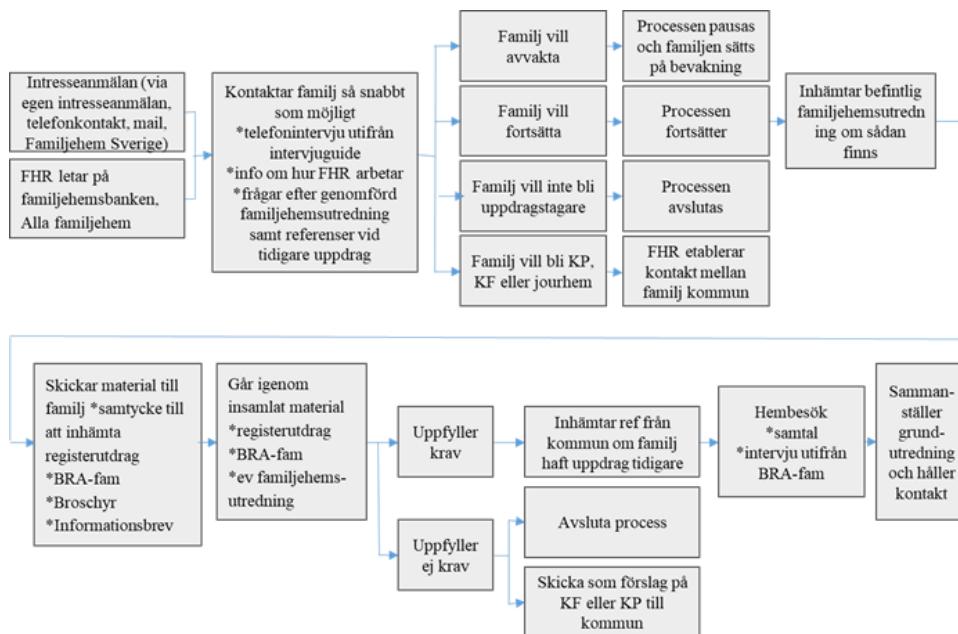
Intresseanmälan (via egen intresseanmälan, telefonkontakt, mail, Familjehem Sverige)

FHR letar på familjehemsbanken, Alla familjehem

Kontaktar familj så snabbt som möjligt *telefonintervju utifrån intervjuguide *info om hur FHR arbetar *frågar efter genomförd familjehemsutredning samt referenser vid tidigare uppdrag

Familj vill avvakta

Processen pausas och familjen sätts på bevakning

Familj vill fortsätta

Processen fortsätter

Inhämtar befintlig familjehemsutredning om sådan finns

Familj vill inte bli uppdragstagare

Processen avslutas

Familj vill bli KP, KF eller jourhem

FHR etablerar kontakt mellan familj kommun

Skickar material till familj *samtycke till att inhämta registerutdrag *BRA-fam *Broschyr *Informationsbrev

Går igenom insamlat material *registerutdrag *BRA-fam *ev familjehemsutredning

Uppfyller krav

Inhämtar ref från kommun om familj haft uppdrag tidigare

Hembesök *samtal *intervju utifrån BRA-fam

Sammanställer grundutredning och håller kontakt

Uppfyller ej krav

Avsluta process

Skicka som förslag på KF eller KP till kommun